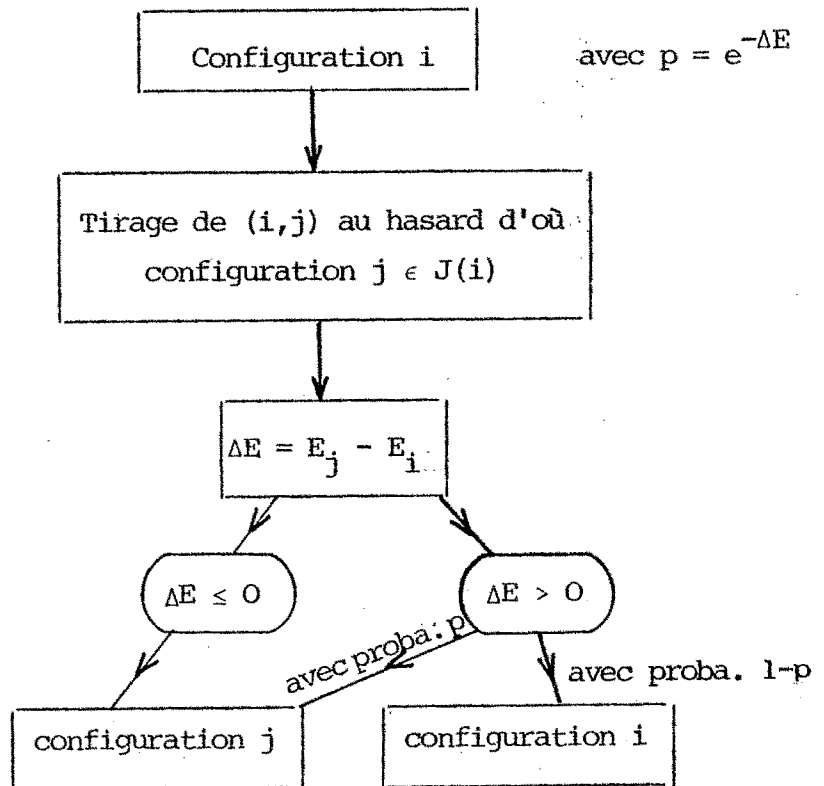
Configuration i

avec $p = e^{-\Delta E}$

Tirage de (i,j) au hasard d'où configuration $j \in J(i)$

$\Delta E = E_j - E_i$

$\Delta E \leq 0$

$\Delta E > 0$

avec proba. p

avec proba. 1-p

configuration j

configuration i